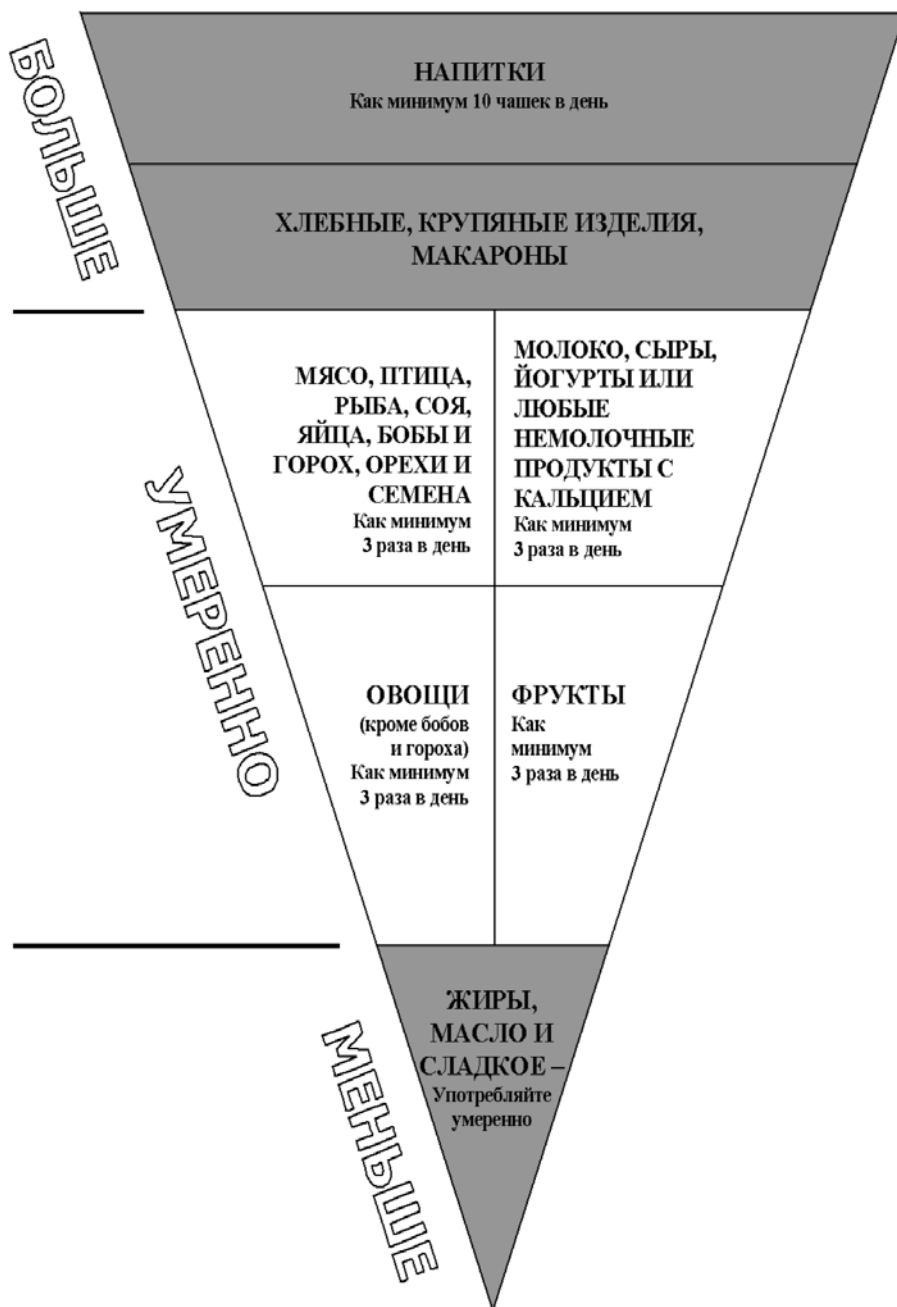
БОЛЬШЕ

НАПИТКИ
Как минимум 10 чашек в день

ХЛЕБНЫЕ, КРУПЯНЫЕ ИЗДЕЛИЯ, МАКАРОНЫ

УМЕРЕННО

МЯСО, ПТИЦА, РЫБА, СОЯ, ЯЙЦА, БОБЫ И ГОРОХ, ОРЕХИ И СЕМЕНА
Как минимум 3 раза в день

МОЛОКО, СЫРЫ, ЙОГУРТЫ ИЛИ ЛЮБЫЕ НЕМОЛОЧНЫЕ ПРОДУКТЫ С КАЛЬЦИЕМ
Как минимум 3 раза в день

ОВОЩИ (кроме бобов и гороха) Как минимум 3 раза в день

ФРУКТЫ
Как минимум 3 раза в день

МЕНЬШЕ

ЖИРЫ, МАСЛО И СЛАДКОЕ – Употребляйте умеренно